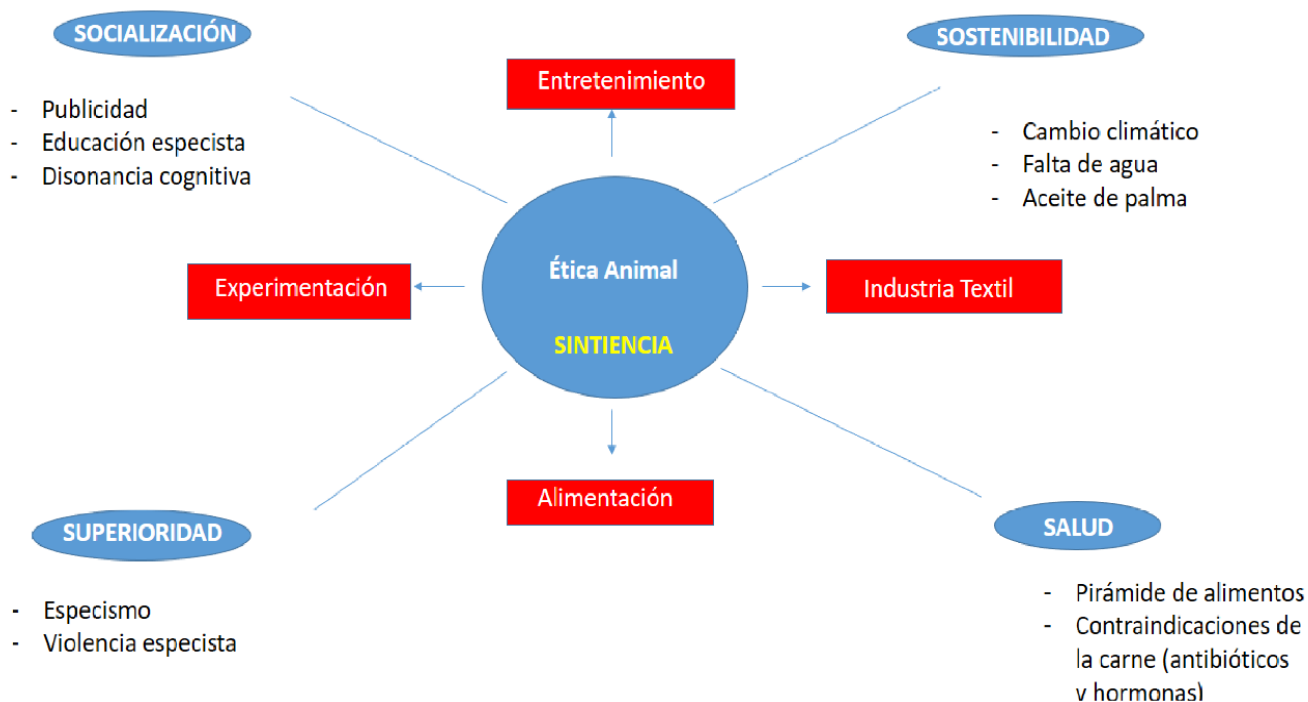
SOCIALIZACIÓN

- Publicidad
- Educación especista
- Disonancia cognitiva

Entretenimiento

SOSTENIBILIDAD

- Cambio climático
- Falta de agua
- Aceite de palma

Experimentación

Ética Animal

SINTIENCIA

Industria Textil

Alimentación

SUPERIORIDAD

- Especismo
- Violencia especista

SALUD

- Pirámide de alimentos
- Contraindicaciones de la carne (antibióticos y hormonas)